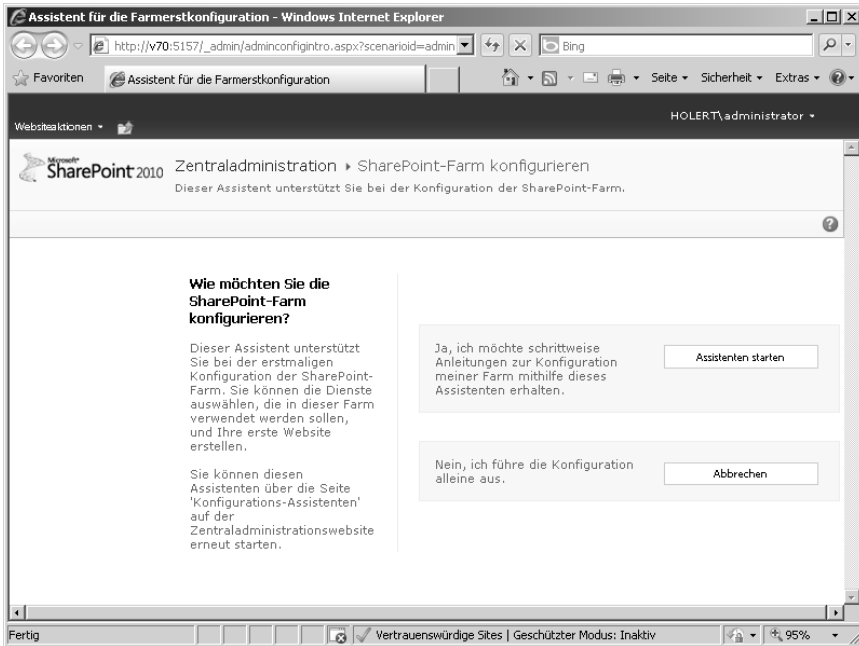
Assistent für die Farmerstkonfiguration - Windows Internet Explorer

http://v70:5157/_admin/adminconfigintro.aspx?scenarioid=admin

Bing

Favoriten

Assistent für die Farmerstkonfiguration

Seite ▾ Sicherheit ▾ Extras ▾

Websiteaktionen ▾

HOLERT\administrator ▾

Microsoft SharePoint 2010

Zentraladministration ▸ SharePoint-Farm konfigurieren

Dieser Assistent unterstützt Sie bei der Konfiguration der SharePoint-Farm.

Wie möchten Sie die SharePoint-Farm konfigurieren?

Dieser Assistent unterstützt Sie bei der erstmaligen Konfiguration der SharePoint-Farm. Sie können die Dienste auswählen, die in dieser Farm verwendet werden sollen, und Ihre erste Website erstellen.

Sie können diesen Assistenten über die Seite 'Konfigurations-Assistenten' auf der Zentraladministrationswebsite erneut starten.

Ja, ich möchte schrittweise Anleitungen zur Konfiguration meiner Farm mithilfe dieses Assistenten erhalten.

Assistenten starten

Nein, ich führe die Konfiguration alleine aus.

Abbrechen

Fertig

Vertrauenswürdige Sites | Geschützter Modus: Inaktiv

95%